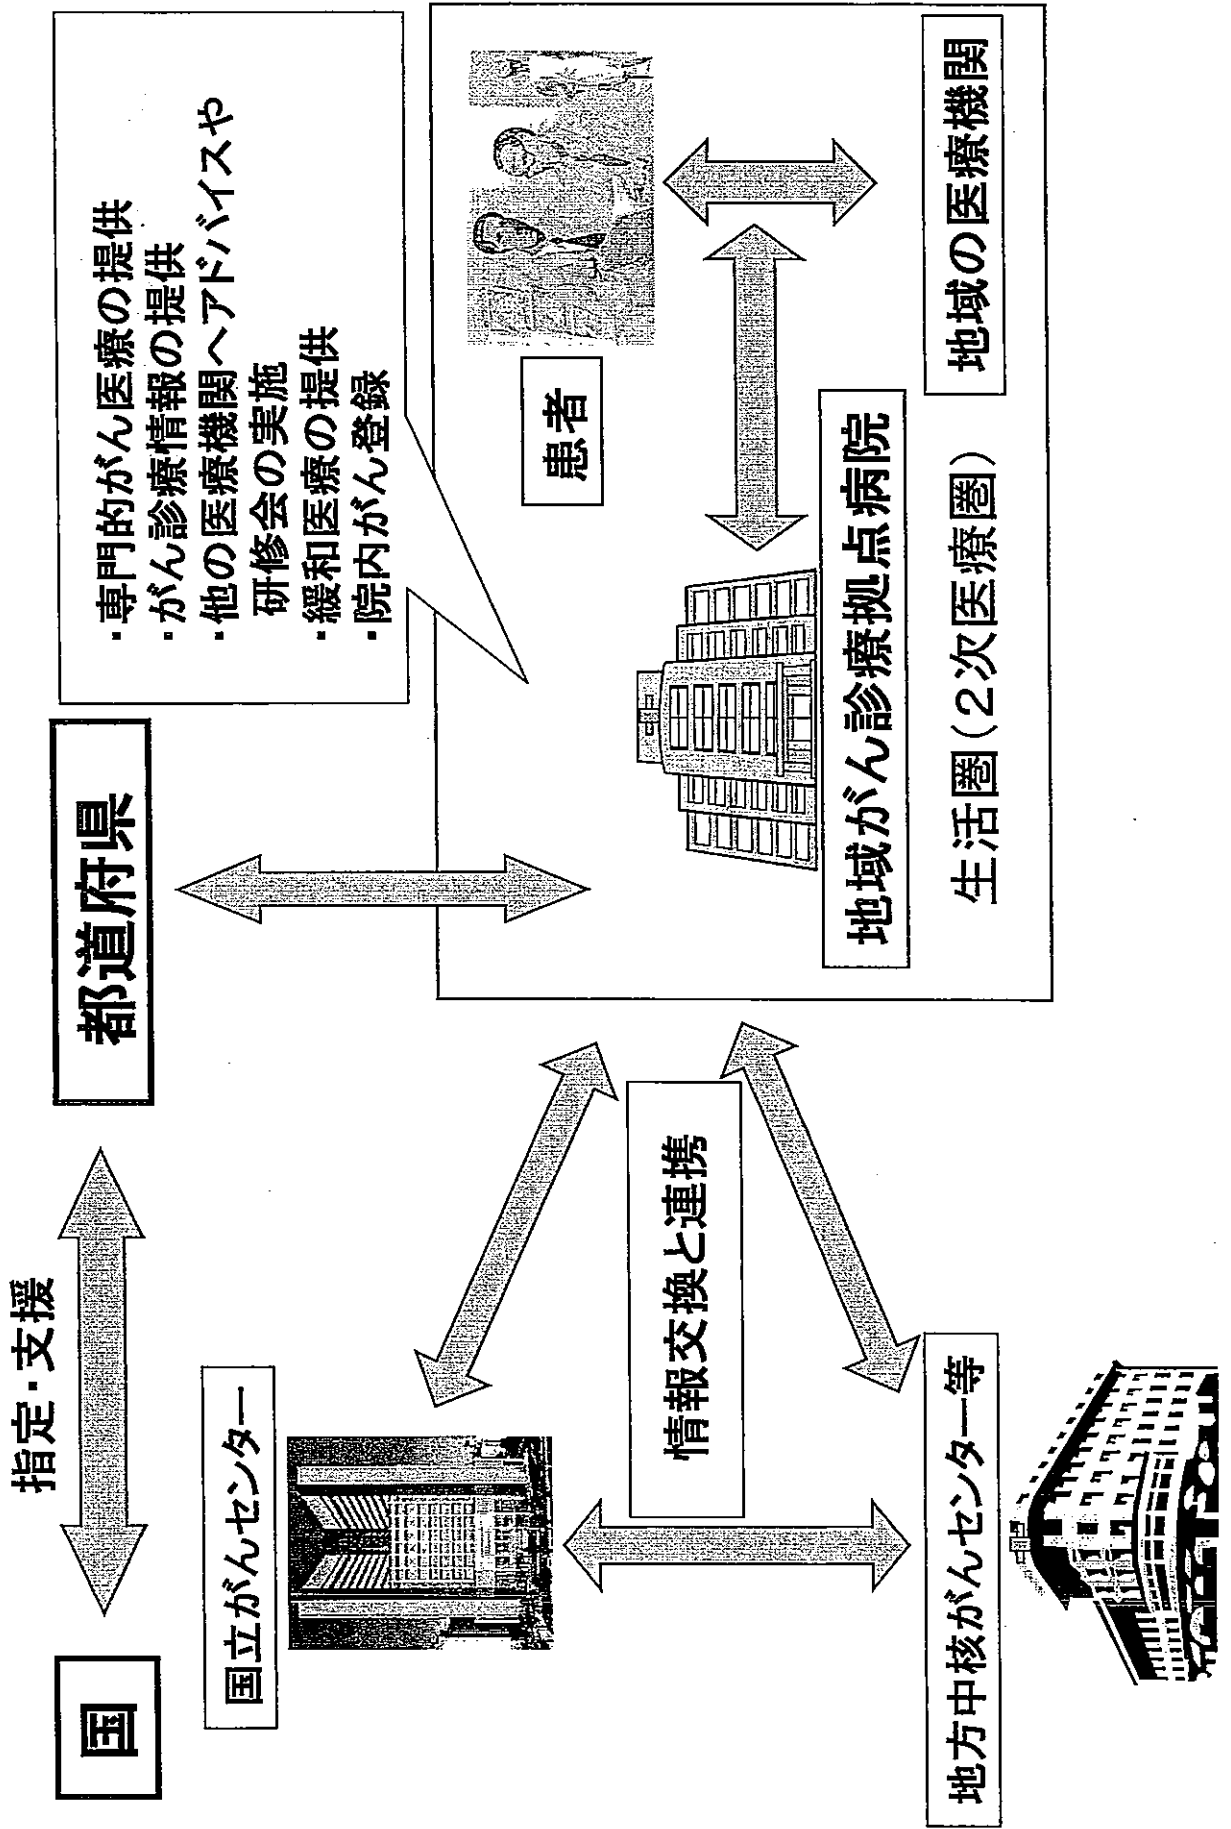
国

指定・支援

都道府県

・専門的がん医療の提供
・がん診療情報の提供
・他の医療機関へアドバイスや研修会の実施
・緩和医療の提供
・院内がん登録

患者

地域の医療機関

地域がん診療拠点病院

生活圏（2次医療圏）

国立がんセンター

情報交換と連携

地方中核がんセンター等